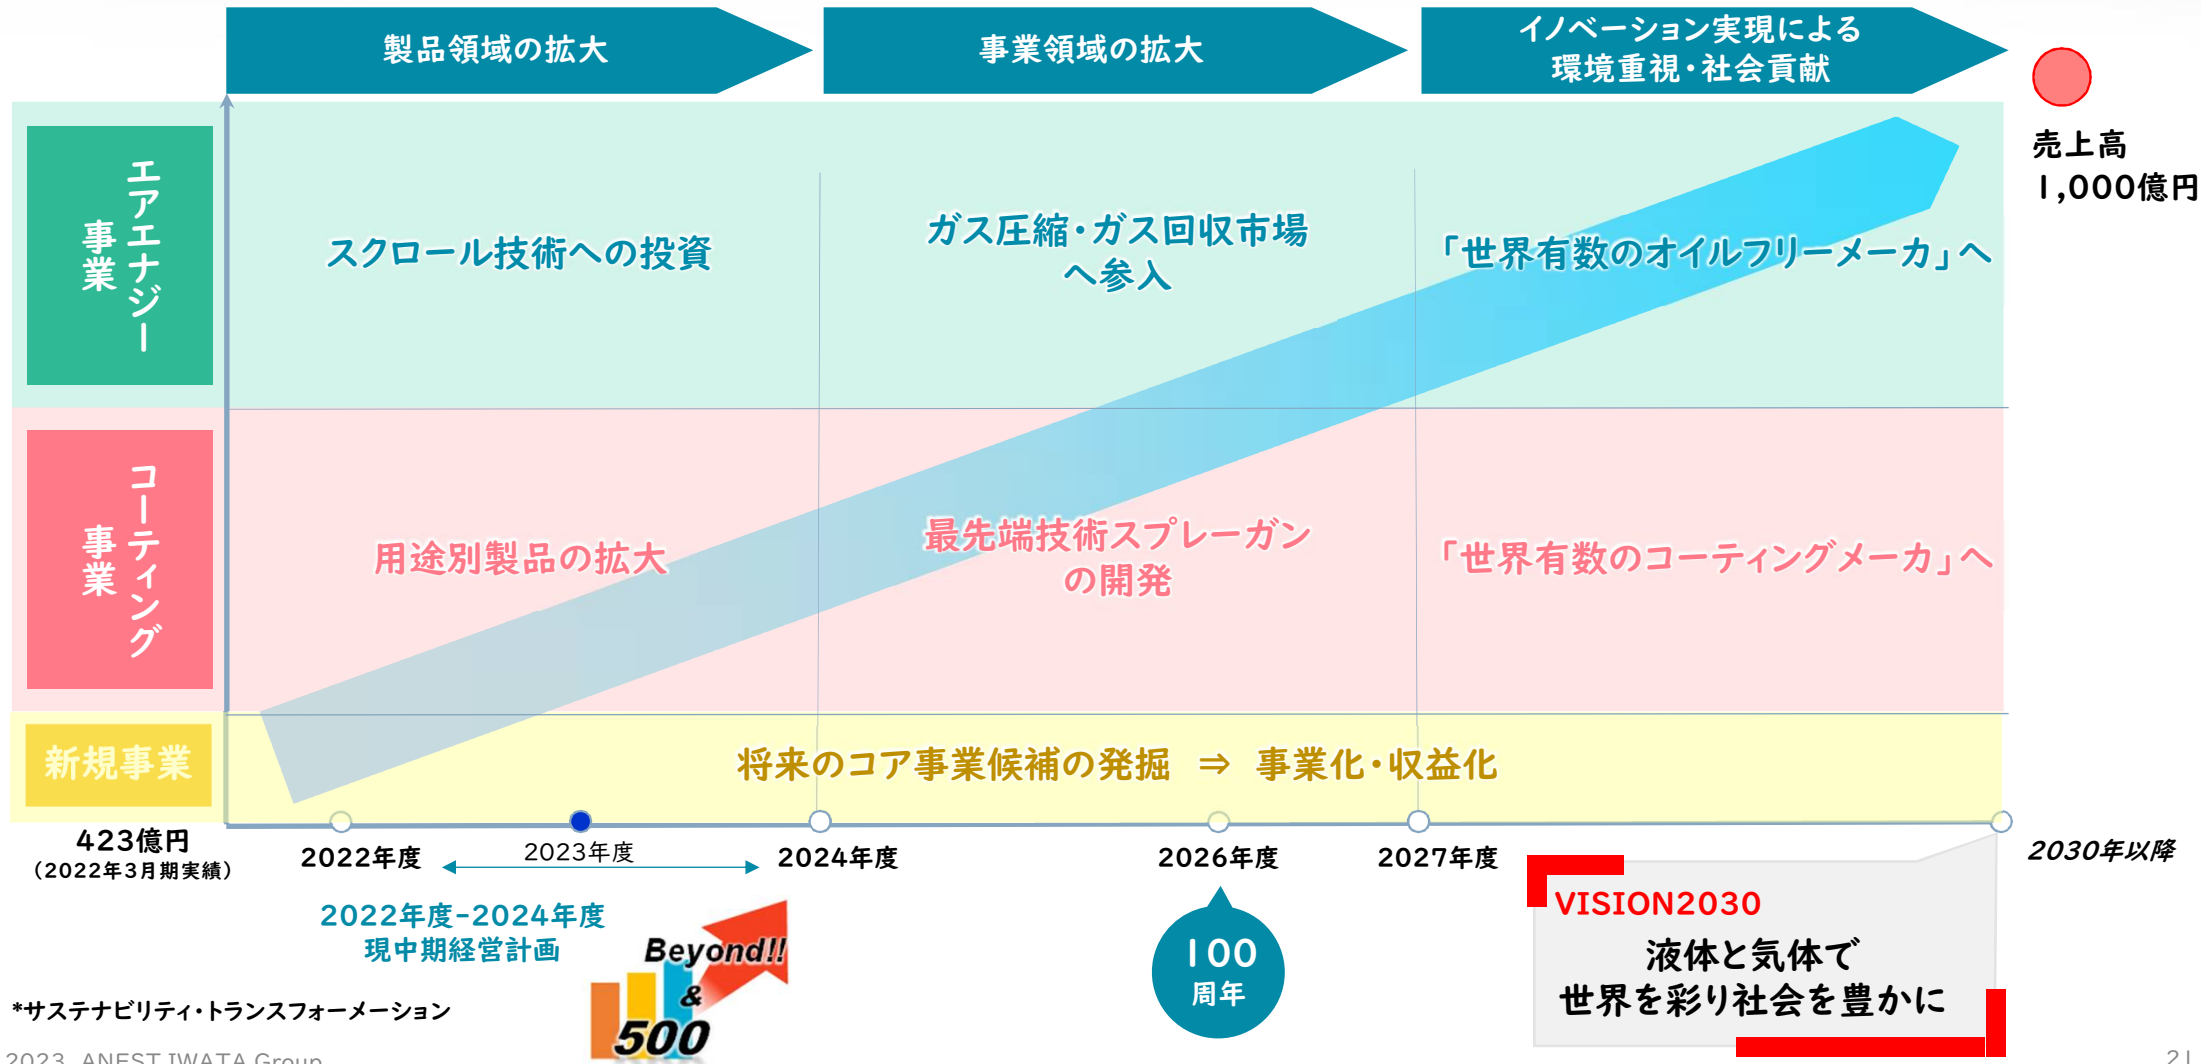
製品領域の拡大

事業領域の拡大

イノベーション実現による
環境重視・社会貢献

売上高
1,000億円

エアエナジー事業

スクロール技術への投資

ガス圧縮・ガス回収市場
へ参入

「世界有数のオイルフリーメーカ」へ

コーティング事業

用途別製品の拡大

最先端技術スプレーガン
の開発

「世界有数のコーティングメーカ」へ

新規事業

将来のコア事業候補の発掘 ⇒ 事業化・収益化

423億円
（2022年3月期実績）

2022年度

2023年度

2024年度

2026年度

2027年度

2030年以降

2022年度-2024年度
現中期経営計画

Beyond!!
&
500

100
周年

VISION2030
液体と気体で
世界を彩り社会を豊かに

*サステナビリティ・トランスフォーメーション

2023 ANEST IWATA Group

21